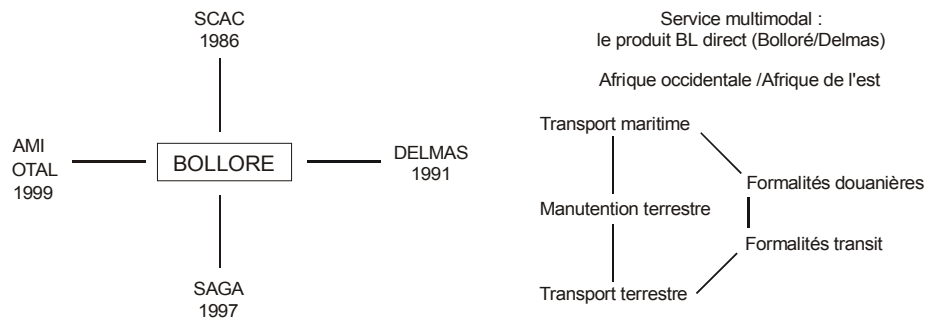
SCAC
1986

AMI
OTAL
1999

BOLLORE

DELMAS
1991

SAGA
1997

Service multimodal :
le produit BL direct (Bolloré/Delmas)

Afrique occidentale /Afrique de l'est

Transport maritime

Formalités douanières

Manutention terrestre

Formalités transit

Transport terrestre